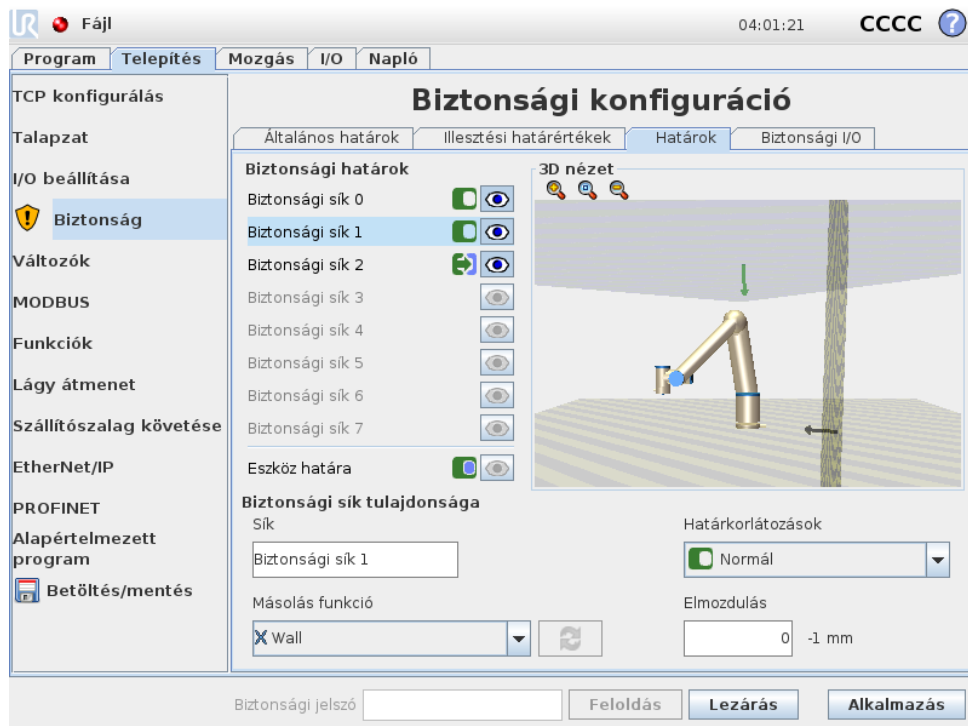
Fájl
04:01:21
CCCC
?

Program | Telepítés | Mozgás | I/O | Napló

TCP konfigurálás
Talapzat
I/O beállítása
Biztonság
Változók
MODBUS
Funkciók
Lágy átmenet
Szállítószalag követése
EtherNet/IP
PROFINET
Alapértelmezett program
Betöltés/mentés

Biztonsági konfiguráció

Általános határok | Illesztési határértékek | Határok | Biztonsági I/O

Biztonsági határok
Biztonsági sík 0
Biztonsági sík 1
Biztonsági sík 2
Biztonsági sík 3
Biztonsági sík 4
Biztonsági sík 5
Biztonsági sík 6
Biztonsági sík 7
Eszköz határa

3D nézet

Biztonsági sík tulajdonsága
Sík
Biztonsági sík 1
Határkorlátozások
Normál
Másolás funkció
Wall
Elmozdulás
0 -1 mm

Biztonsági jelszó
Feloldás
Lezárás
Alkalmazás